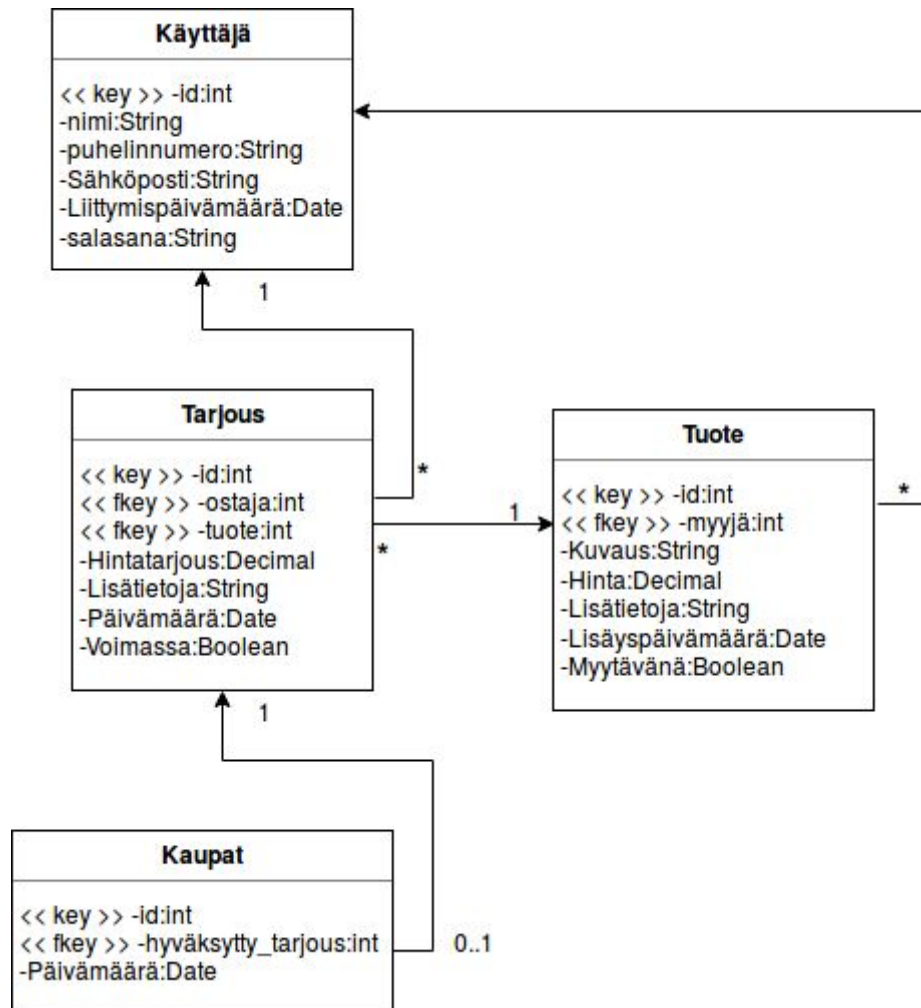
Käyttäjä

<< key >> -id:int
-nimi:String
-puhelinnumero:String
-Sähköposti:String
-Liittymispäivämäärä:Date
-salasana:String

1

Tarjous

<< key >> -id:int
<< fkey >> -ostaja:int
<< fkey >> -tuote:int
-Hintatarjous:Decimal
-Lisätietoja:String
-Päivämäärä:Date
-Voimassa:Boolean

*

*

1

Tuote

<< key >> -id:int
<< fkey >> -myyjä:int
-Kuvaus:String
-Hinta:Decimal
-Lisätietoja:String
-Lisäyspäivämäärä:Date
-Myytävänä:Boolean

*

1

Kaupat

<< key >> -id:int
<< fkey >> -hyväksytty_tarjous:int
-Päivämäärä:Date

0..1